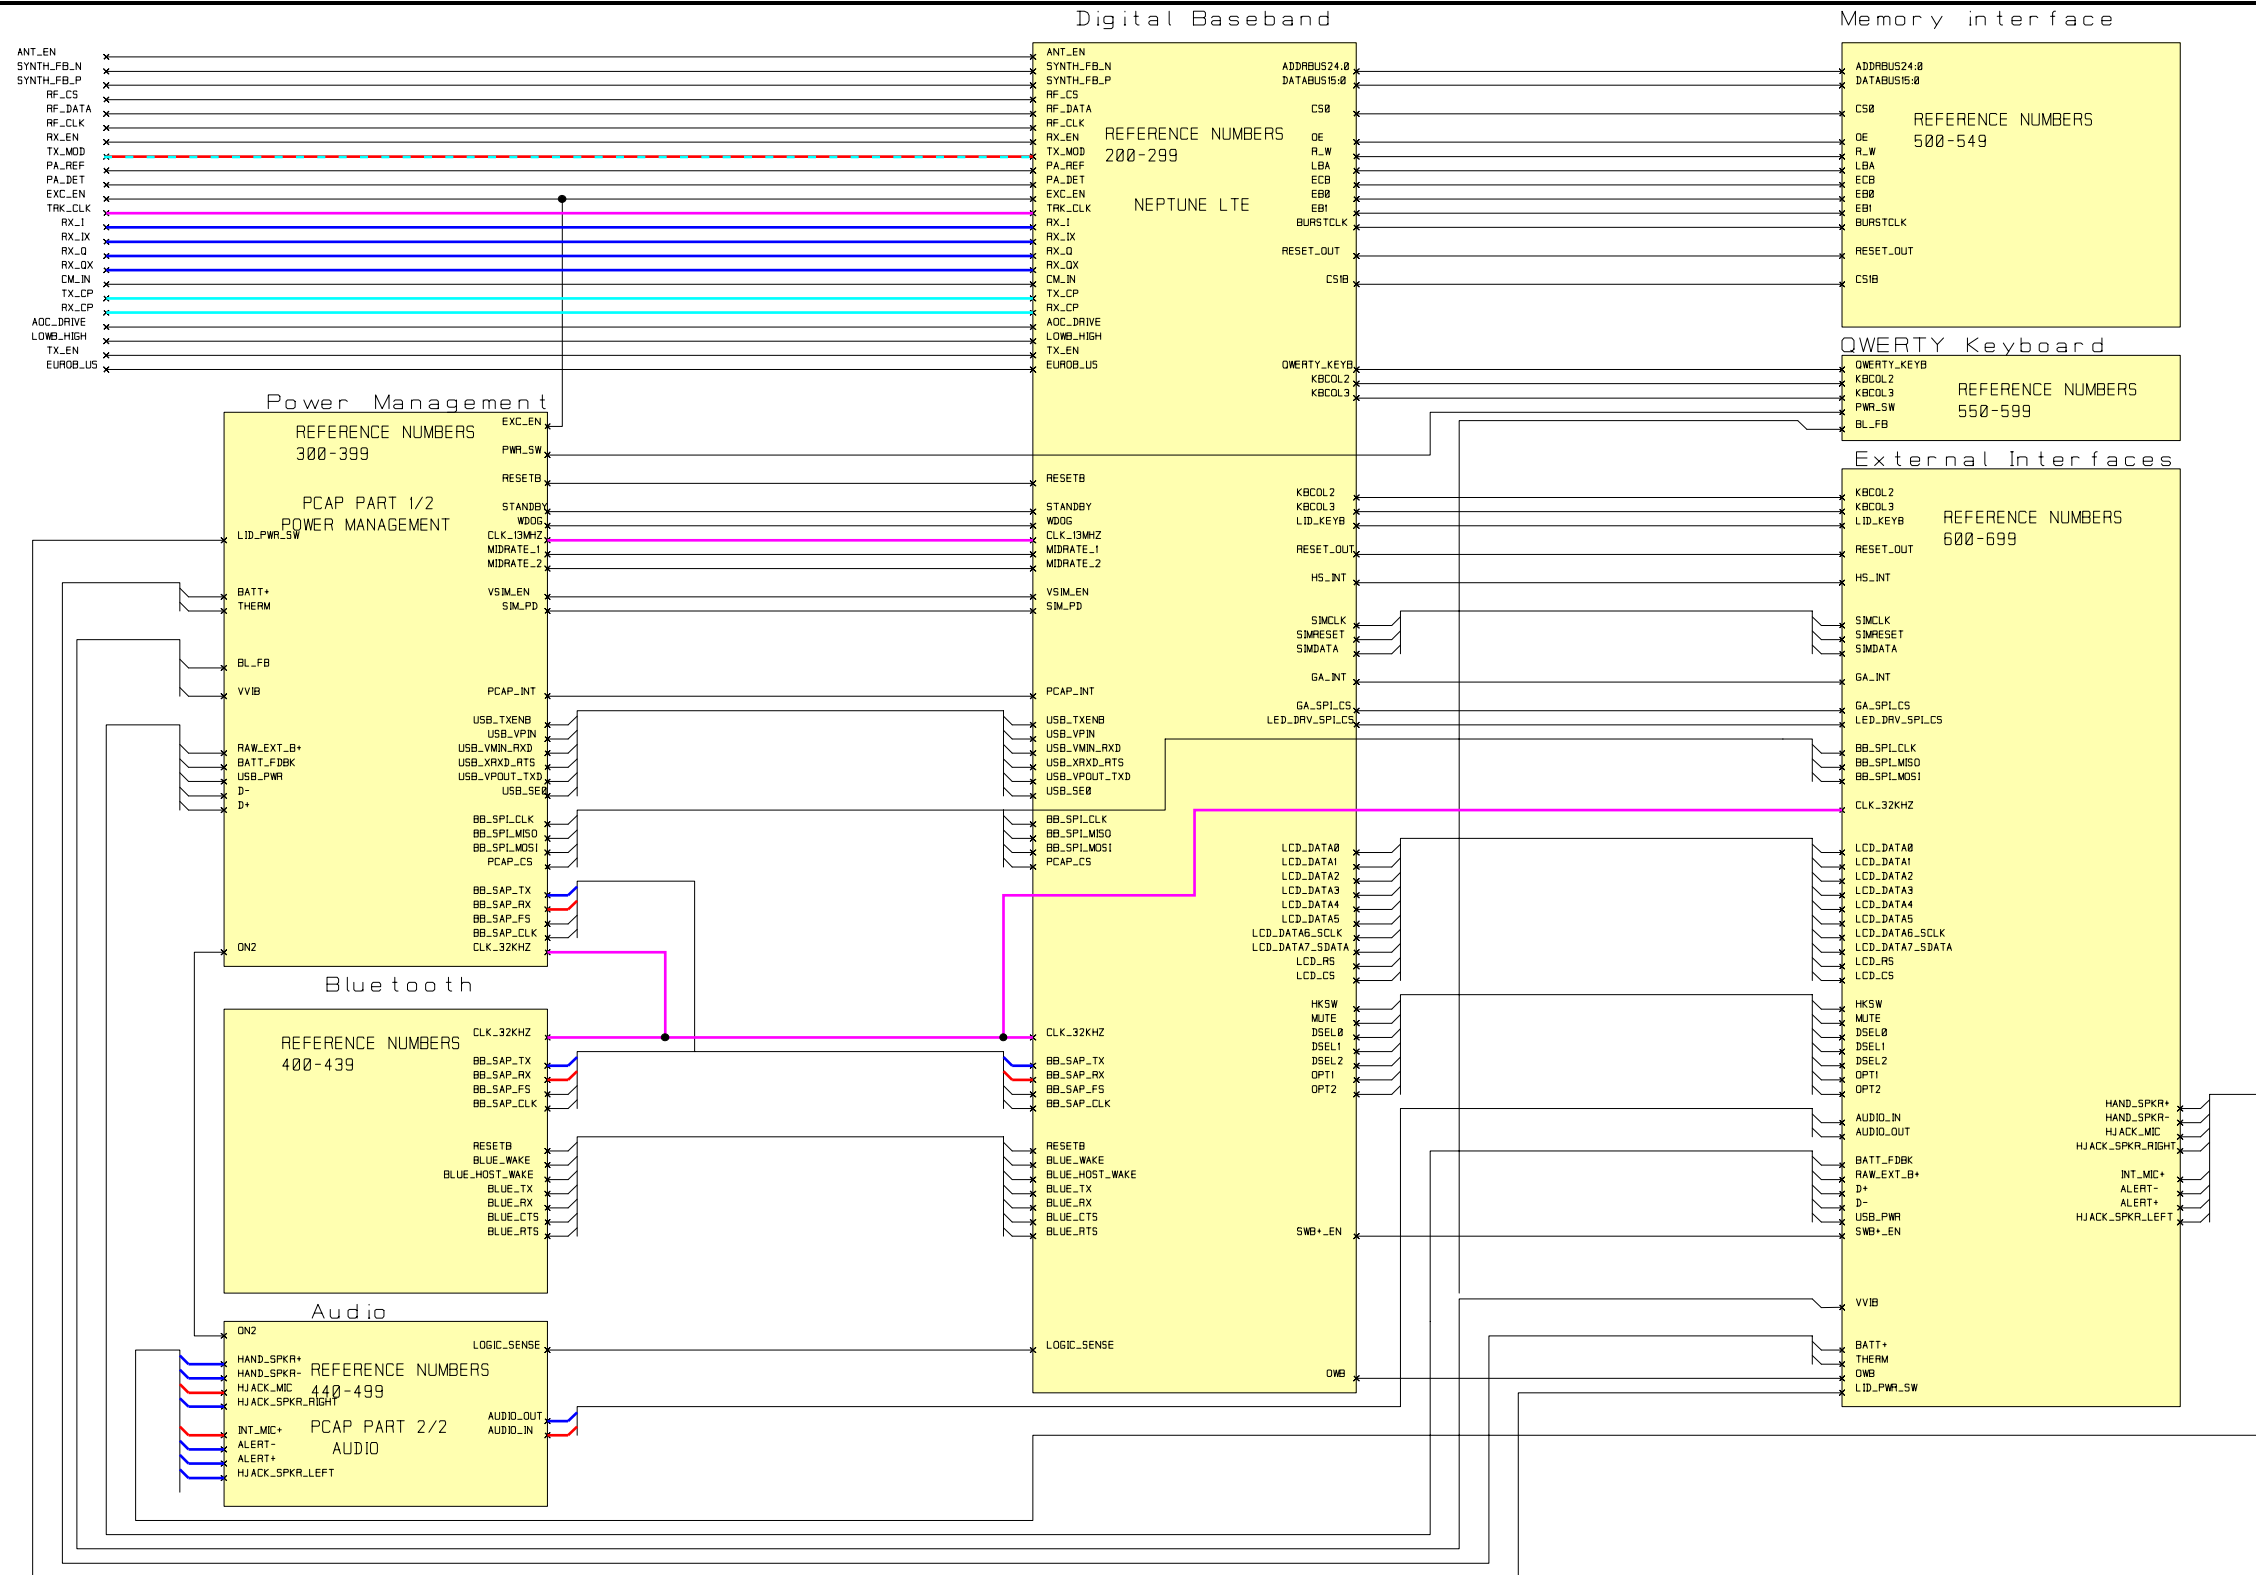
Digital Baseband

Memory interface

ANT_EN
SYNTH_FB_N
SYNTH_FB_P
RF_CS
RF_DATA
RF_CLK
RX_EN
TX_MOD
PA_REF
PA_DET
EXC_EN
TRK_CLK
RX_I
RX_IX
RX_Q
RX_QX
CM_IN
TX_CP
RX_CP
AOC_DRIVE
LOWB_HIGH
TX_EN
EUROB_US

ANT_EN
SYNTH_FB_N
SYNTH_FB_P
RF_CS
RF_DATA
RF_CLK
RX_EN
TX_MOD
PA_REF
PA_DET
EXC_EN
TRK_CLK
RX_I
RX_IX
RX_Q
RX_QX
CM_IN
TX_CP
RX_CP
AOC_DRIVE
LOWB_HIGH
TX_EN
EUROB_US

REFERENCE NUMBERS
200-299

NEPTUNE LTE

ADDRBUS24:0
DATABUS15:0
CS0
OE
R_W
LBA
ECB
EB0
EB1
BURSTCLK
RESET_OUT
CS1B
QWERTY_KEYB
KBCOL2
KBCOL3

ADDRBUS24:0
DATABUS15:0
CS0
OE
R_W
LBA
ECB
EB0
EB1
BURSTCLK
RESET_OUT
CS1B

REFERENCE NUMBERS
500-549

QWERTY Keyboard

QWERTY_KEYB
KBCOL2
KBCOL3
PWR_SW
BL_FB

REFERENCE NUMBERS
550-599

Power Management

REFERENCE NUMBERS
300-399

PCAP PART 1/2
POWER MANAGEMENT

EXC_EN
PWR_SW
RESETB
STANDBY
WDOG
CLK_13MHZ
MIDRATE_1
MIDRATE_2
VSIM_EN
SIM_PD
PCAP_INT
USB_TXENB
USB_VPIN
USB_VMIN_RXD
USB_XRXD_RTS
USB_VPOUT_TXD
USB_SE0
BB_SPI_CLK
BB_SPI_MISO
BB_SPI_MOSI
PCAP_CS
BB_SAP_TX
BB_SAP_RX
BB_SAP_FS
BB_SAP_CLK
CLK_32KHZ

LID_PWR_SW
BATT+
THERM
BL_FB
VVIB
RAW_EXT_B+
BATT_FDBK
USB_PWR
D-
D+
ON2

RESETB
STANDBY
WDOG
CLK_13MHZ
MIDRATE_1
MIDRATE_2
VSIM_EN
SIM_PD
PCAP_INT
USB_TXENB
USB_VPIN
USB_VMIN_RXD
USB_XRXD_RTS
USB_VPOUT_TXD
USB_SE0
BB_SPI_CLK
BB_SPI_MISO
BB_SPI_MOSI
PCAP_CS

KBCOL2
KBCOL3
LID_KEYB
RESET_OUT
HS_INT
SIMCLK
SIMRESET
SIMDATA
GA_INT
GA_SPI_CS
LED_DRV_SPI_CS
LCD_DATA0
LCD_DATA1
LCD_DATA2
LCD_DATA3
LCD_DATA4
LCD_DATA5
LCD_DATA6_SCLK
LCD_DATA7_SDATA
LCD_RS
LCD_CS
HKSW
MUTE
DSEL0
DSEL1
DSEL2
OPT1
OPT2
SWB+_EN
OWB

External Interfaces

KBCOL2
KBCOL3
LID_KEYB
RESET_OUT
HS_INT
SIMCLK
SIMRESET
SIMDATA
GA_INT
GA_SPI_CS
LED_DRV_SPI_CS
BB_SPI_CLK
BB_SPI_MISO
BB_SPI_MOSI
CLK_32KHZ
LCD_DATA0
LCD_DATA1
LCD_DATA2
LCD_DATA3
LCD_DATA4
LCD_DATA5
LCD_DATA6_SCLK
LCD_DATA7_SDATA
LCD_RS
LCD_CS
HKSW
MUTE
DSEL0
DSEL1
DSEL2
OPT1
OPT2
AUDIO_IN
AUDIO_OUT
BATT_FDBK
RAW_EXT_B+
D+
D-
USB_PWR
SWB+_EN
VVIB
BATT+
THERM
OWB
LID_PWR_SW

REFERENCE NUMBERS
600-699

HAND_SPKR+
HAND_SPKR-
HJACK_MIC
HJACK_SPKR_RIGHT
INT_MIC+
ALERT-
ALERT+
HJACK_SPKR_LEFT

Bluetooth

REFERENCE NUMBERS
400-439

CLK_32KHZ
BB_SAP_TX
BB_SAP_RX
BB_SAP_FS
BB_SAP_CLK
RESETB
BLUE_WAKE
BLUE_HOST_WAKE
BLUE_TX
BLUE_RX
BLUE_CTS
BLUE_RTS

CLK_32KHZ
BB_SAP_TX
BB_SAP_RX
BB_SAP_FS
BB_SAP_CLK
RESETB
BLUE_WAKE
BLUE_HOST_WAKE
BLUE_TX
BLUE_RX
BLUE_CTS
BLUE_RTS
LOGIC_SENSE

Audio

ON2
HAND_SPKR+
HAND_SPKR-
HJACK_MIC
HJACK_SPKR_RIGHT
INT_MIC+
ALERT-
ALERT+
HJACK_SPKR_LEFT

REFERENCE NUMBERS
440-499

PCAP PART 2/2
AUDIO

LOGIC_SENSE
AUDIO_OUT
AUDIO_IN